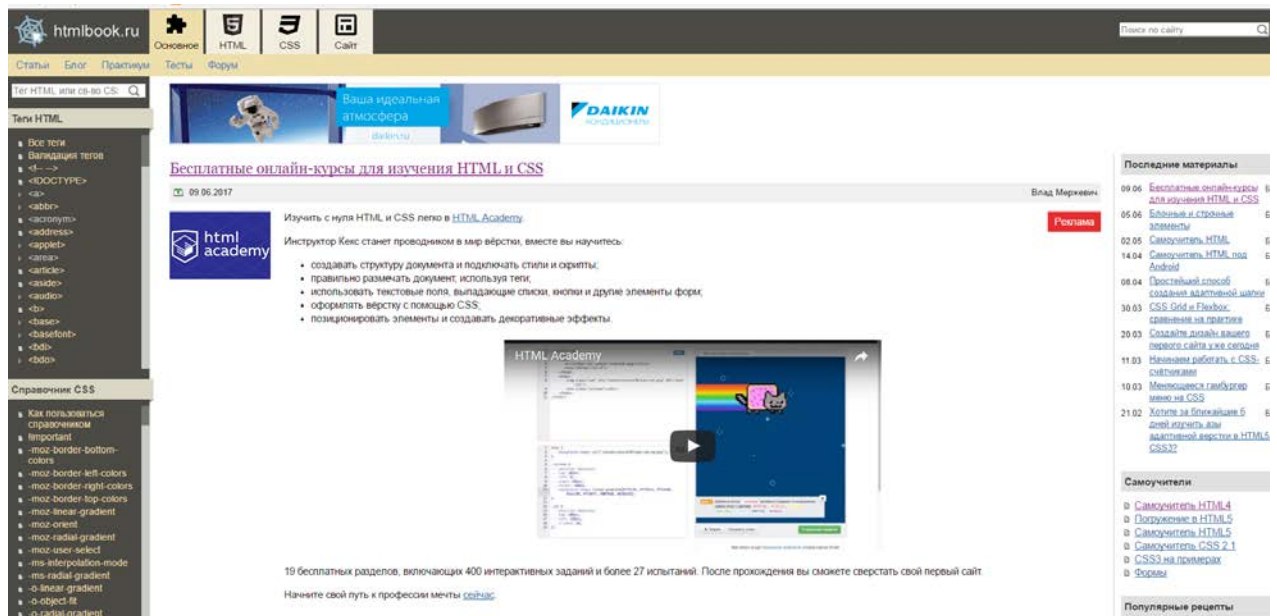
htmlbook.ru

Основное HTML CSS Сайт

Поиск по сайту

Статьи Блог Практикум Тесты Форум

Тег HTML или св-во CSS

Теги HTML

Все теги
Валидация тегов
<!-- -->
<!DOCTYPE>
<a>
<abbr>
<acronym>
<address>
<applet>
<area>
<article>
<aside>
<audio>
<b>
<base>
<basefont>
<bdi>
<bdo>

Справочник CSS

Как пользоваться справочником
!important
-moz-border-bottom-colors
-moz-border-left-colors
-moz-border-right-colors
-moz-border-top-colors
-moz-linear-gradient
-moz-orient
-moz-radial-gradient
-moz-user-select
-ms-interpolation-mode
-ms-radial-gradient
-o-linear-gradient
-o-object-fit
-o-radial-gradient

Ваша идеальная атмосфера
daikin.ru
DAIKIN
КОНДИЦИОНЕРЫ

Бесплатные онлайн-курсы для изучения HTML и CSS

09.06.2017

Влад Мержевич

html academy

Изучить с нуля HTML и CSS легко в HTML Academy.

Реклама

Инструктор Кекс станет проводником в мир вёрстки, вместе вы научитесь:

• создавать структуру документа и подключать стили и скрипты;
• правильно размечать документ, используя теги;
• использовать текстовые поля, выпадающие списки, кнопки и другие элементы форм;
• оформлять вёрстку с помощью CSS;
• позиционировать элементы и создавать декоративные эффекты.

HTML Academy

19 бесплатных разделов, включающих 400 интерактивных заданий и более 27 испытаний. После прохождения вы сможете сверстать свой первый сайт.

Начните свой путь к профессии мечты сейчас.

Последние материалы

09.06 Бесплатные онлайн-курсы для изучения HTML и CSS
05.06 Блочные и строчные элементы
02.05 Самоучитель HTML
14.04 Самоучитель HTML под Android
08.04 Простейший способ создания адаптивной шапки
30.03 CSS Grid и Flexbox: сравнение на практике
20.03 Создайте дизайн вашего первого сайта уже сегодня
11.03 Начинаем работать с CSS-счётчиками
10.03 Меняющееся гамбургер меню на CSS
21.02 Хотите за ближайшие 5 дней изучить азы адаптивной верстки в HTML5 CSS3?

Самоучители

Самоучитель HTML4
Погружение в HTML5
Самоучитель HTML5
Самоучитель CSS 2.1
CSS3 на примерах
Формы

Популярные рецепты